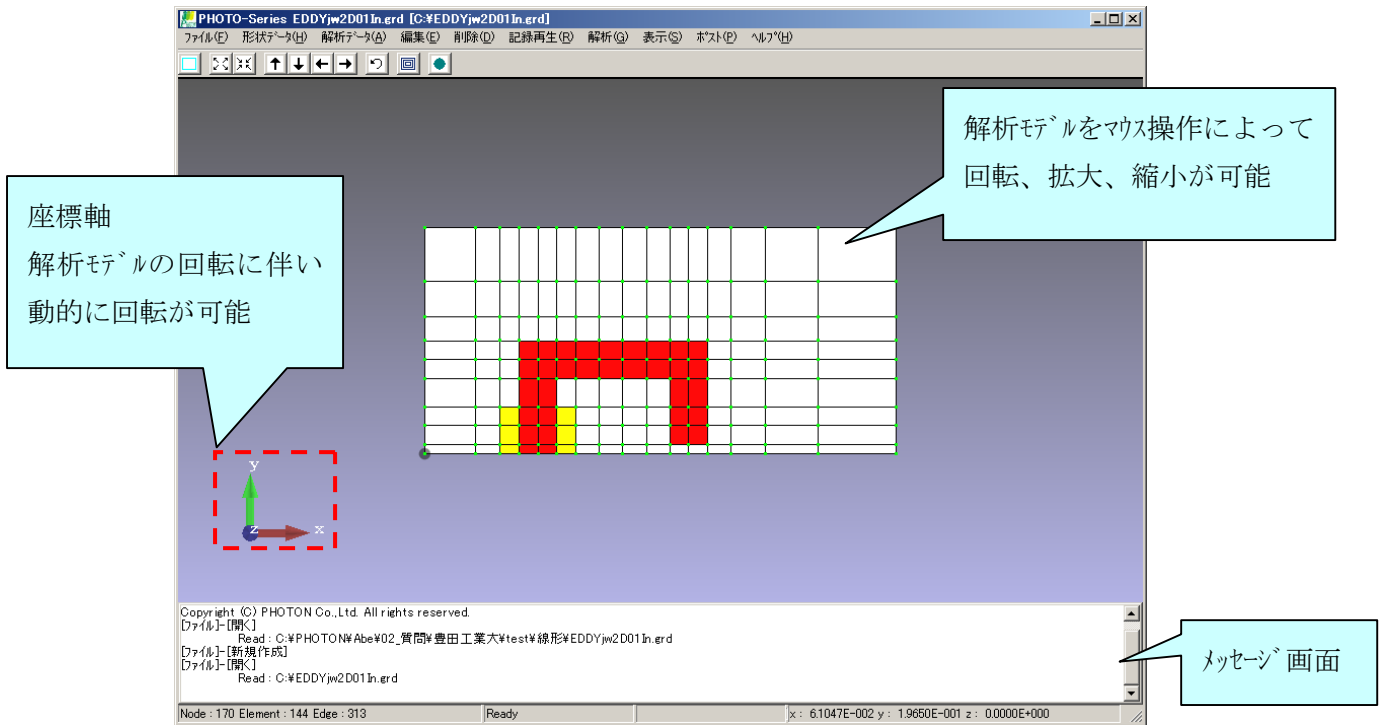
PHOTO-Series EDDYjw2D01In.grd [C:¥EDDYjw2D01In.grd]

ファイル(F) 形状データ(H) 解析データ(A) 編集(E) 削除(D) 記録再生(R) 解析(G) 表示(S) ポスト(P) ヘルプ(H)

解析モデルをマウス操作によって回転、拡大、縮小が可能

座標軸
解析モデルの回転に伴い
動的に回転が可能

y
z
x

Copyright (C) PHOTON Co.,Ltd. All rights reserved.
[ファイル]-[開く]
Read : C:¥PHOTON¥Abe¥02_質問¥豊田工業大¥test¥線形¥EDDYjw2D01In.grd
[ファイル]-[新規作成]
[ファイル]-[開く]
Read : C:¥EDDYjw2D01In.grd

メッセージ画面

Node : 170 Element : 144 Edge : 313 | Ready | x : 6.1047E-002 y : 1.9650E-001 z : 0.0000E+000